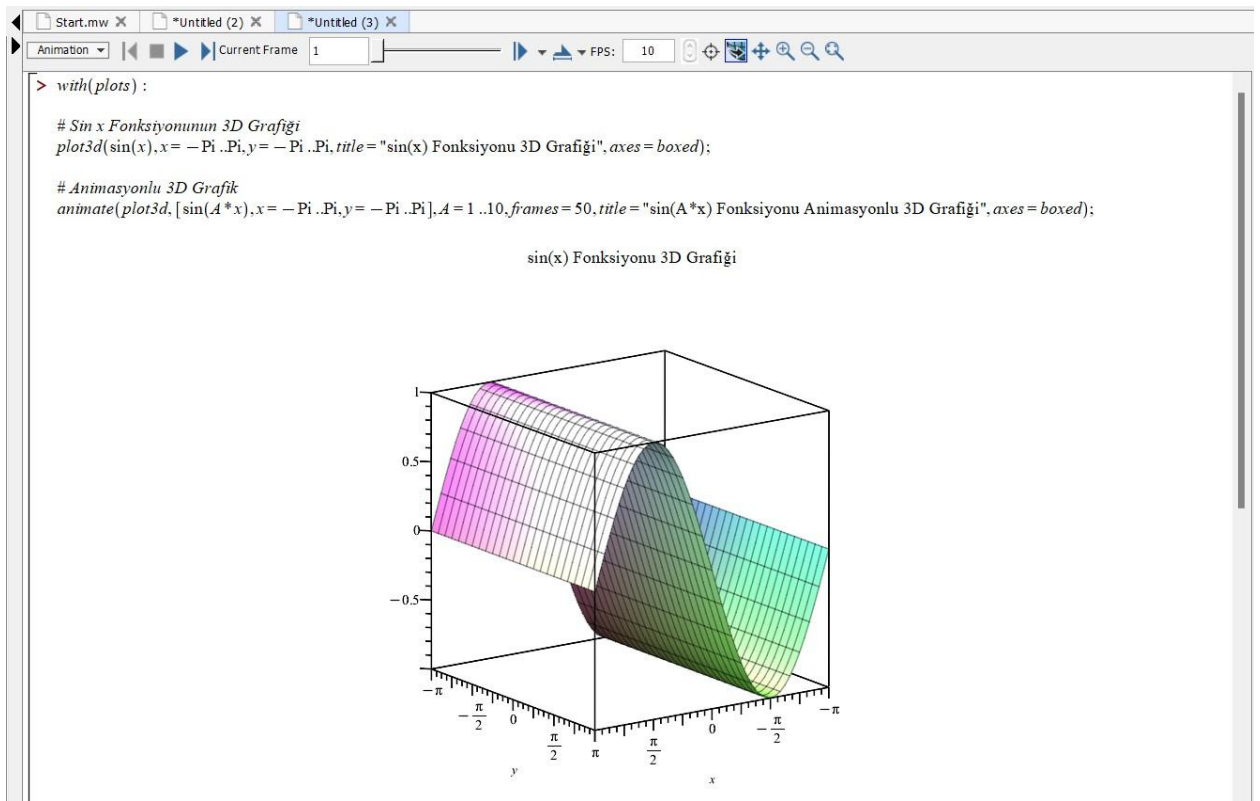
Start.mw ✕ *Untitled (2) ✕ *Untitled (3) ✕

Animation ▾ Current Frame 1 FPS: 10

> $with(plots)$ :

# Sin x Fonksiyonunun 3D Grafiği
$plot3d(\sin(x), x = -\text{Pi}..\text{Pi}, y = -\text{Pi}..\text{Pi}, title =$ "sin(x) Fonksiyonu 3D Grafiği", $axes = boxed)$;

# Animasyonlu 3D Grafik
$animate(plot3d, [\sin(A*x), x = -\text{Pi}..\text{Pi}, y = -\text{Pi}..\text{Pi}], A = 1..10, frames = 50, title =$ "sin(A*x) Fonksiyonu Animasyonlu 3D Grafiği", $axes = boxed)$;

sin(x) Fonksiyonu 3D Grafiği

1
0.5
0
$-0.5$
$-\pi$
$-\frac{\pi}{2}$
0
$\frac{\pi}{2}$
$\pi$
$y$
$\pi$
$\frac{\pi}{2}$
0
$-\frac{\pi}{2}$
$-\pi$
$x$